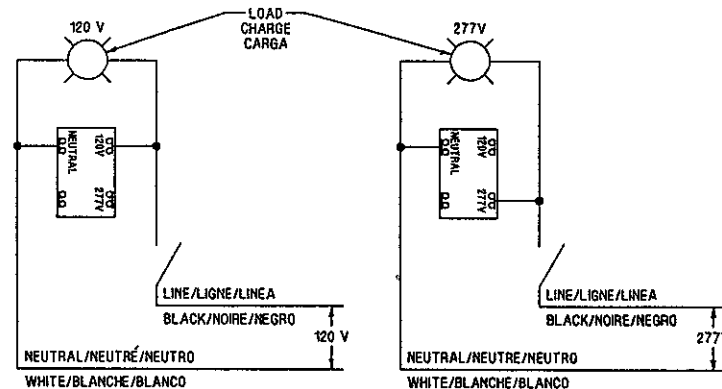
120 V

LOAD
CHARGE
CARGA

277V

NEUTRAL
120V
277V

NEUTRAL
120V
277V

LINE/LIGNE/LINEA
BLACK/NOIRE/NEGRO

120 V

NEUTRAL/NEUTRÉ/NEUTRO
WHITE/BLANCHE/BLANCO

LINE/LIGNE/LINEA
BLACK/NOIRE/NEGRO

277

NEUTRAL/NEUTRE/NEUTRO
WHITE/BLANCHE/BLANCO